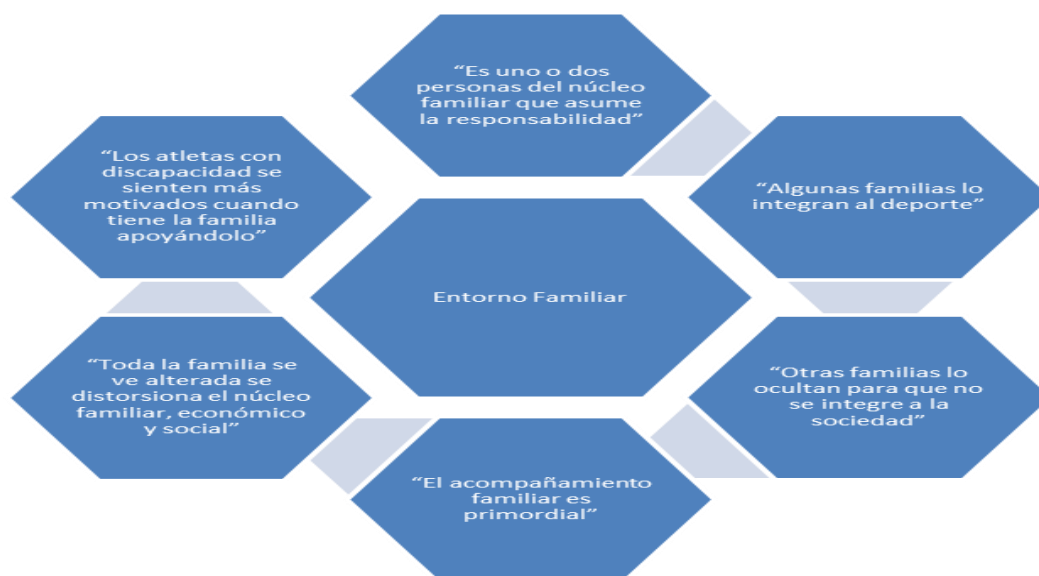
“Es uno o dos personas del núcleo familiar que asume la responsabilidad”

“Algunas familias lo integran al deporte”

“Otras familias lo ocultan para que no se integre a la sociedad”

“El acompañamiento familiar es primordial”

“Toda la familia se ve alterada se distorsiona el núcleo familiar, económico y social”

“Los atletas con discapacidad se sienten más motivados cuando tiene la familia apoyándolo”

Entorno Familiar